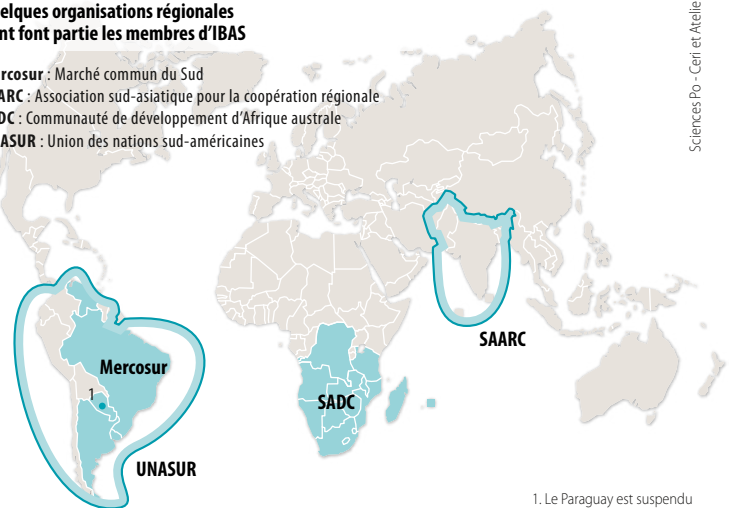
elques organisations régionales
nt font partie les membres d'IBAS

rcosur : Marché commun du Sud
ARC : Association sud-asiatique pour la coopération régionale
DC : Communauté de développement d'Afrique australe
ASUR : Union des nations sud-américaines

Sciences Po - Ceri et Atelie

SAARC

Mercosur

1

SADC

UNASUR

1. Le Paraguay est suspendu